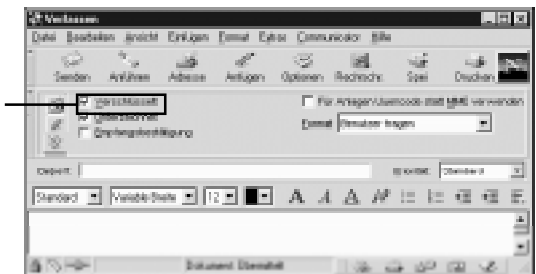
Verfassen

Datei Bearbeiten Ansicht Einfügen Format Extras Communicator Hilfe

Senden Anführen Adresse Anlagen Optionen Rechtschr. Speichern Drucken

Verschlüsselt

Unterzeichnet

Empfangsbestätigung

Für Anlagen uuencode statt MIME verwenden

Format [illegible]

Betreff:

Priorität: Standard

Standard Variable Breite 12

Dokument: Übermittelt